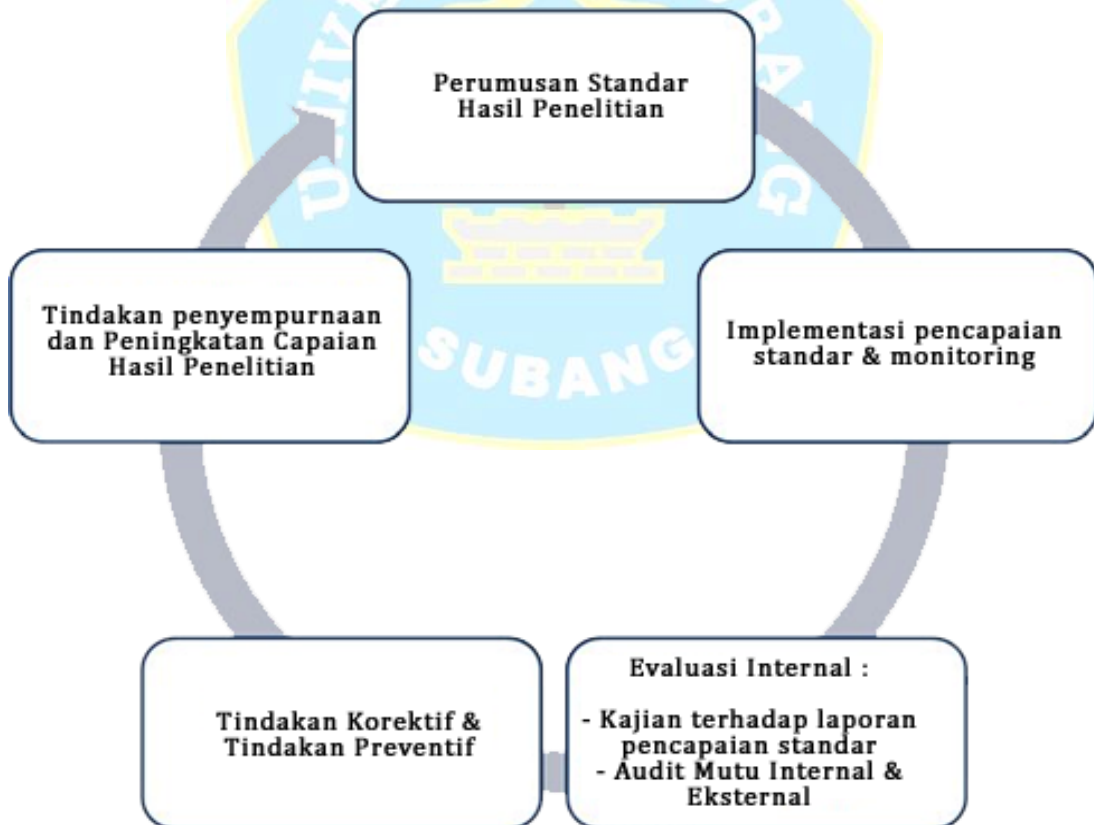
Perumusan Standar Hasil Penelitian

Implementasi pencapaian standar & monitoring

Evaluasi Internal :

- Kajian terhadap laporan pencapaian standar
- Audit Mutu Internal & Eksternal

Tindakan Korektif & Tindakan Preventif

Tindakan penyempurnaan dan Peningkatan Capaian Hasil Penelitian

SUBANG